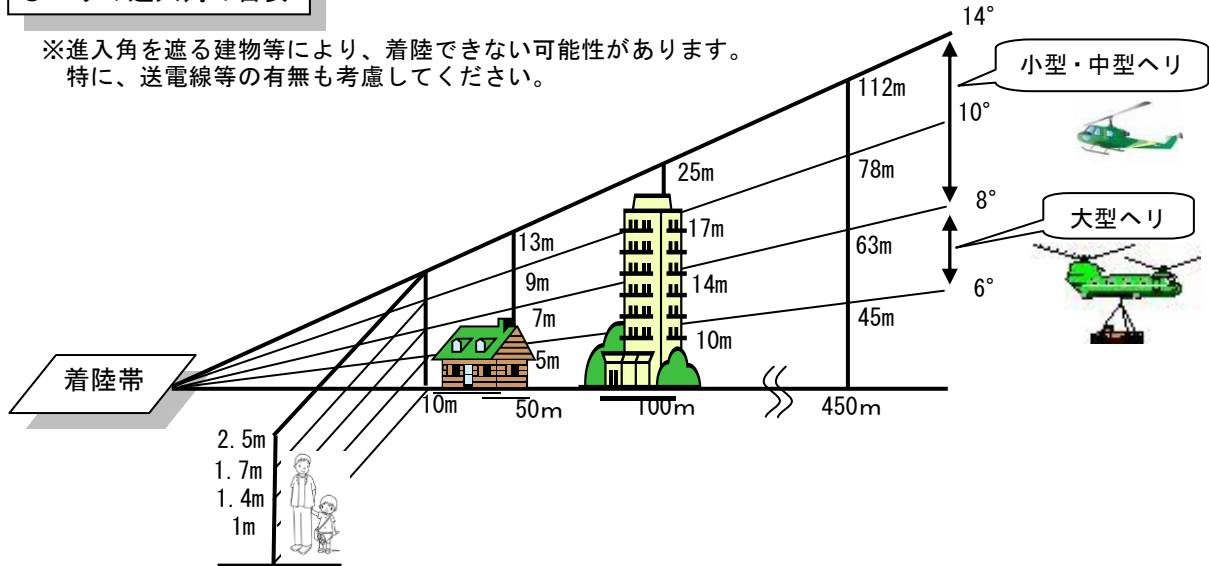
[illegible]

※進入角を遮る建物等により、着陸できない可能性があります。
特に、送電線等の有無も考慮してください。

14°

小型・中型ヘリ

112m

10°

25m

78m

8°

大型ヘリ

13m

17m

63m

9m

14m

6°

7m

45m

10m

5m

着陸帯

10m

50m

100m

450m

2.5m

1.7m

1.4m

1m